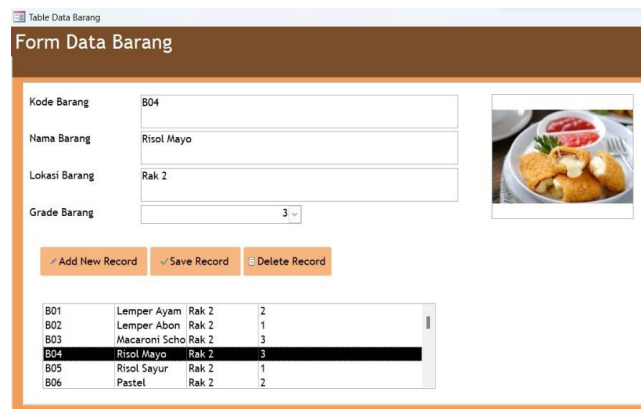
Table Data Barang

Form Data Barang

Kode Barang B04

Nama Barang Risol Mayo

Lokasi Barang Rak 2

Grade Barang 3

Add New Record Save Record Delete Record

| | | | |
|---|---|---|---|
| B01 | Lemper Ayam | Rak 2 | 2 |
| B02 | Lemper Abon | Rak 2 | 1 |
| B03 | Macaroni Scho | Rak 2 | 3 |
| B04 | Risol Mayo | Rak 2 | 3 |
| B05 | Risol Sayur | Rak 2 | 1 |
| B06 | Pastel | Rak 2 | 2 |